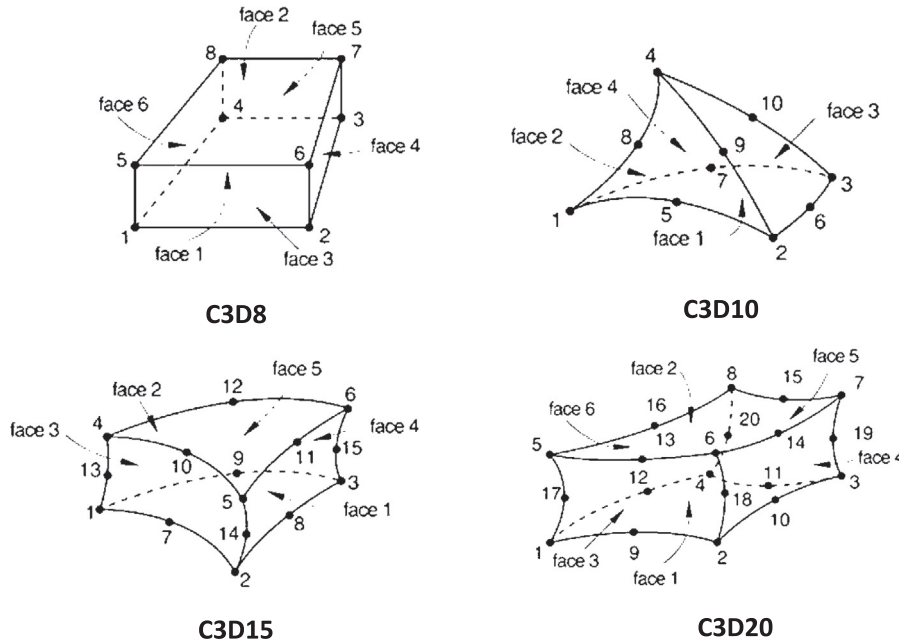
face 2
face 5
8
7
face 6
4
3
5
6
face 4
1
face 1
2
face 3

C3D8

4
face 4
10
face 3
face 2
8
9
7
3
1
5
face 1
6
2

C3D10

face 2
12
face 5
6
face 3
4
face 4
9
11
15
13
10
3
5
1
face 1
7
14
8
2

C3D15

face 2
8
15
face 5
7
face 6
16
20
5
13
6
14
19
face 4
12
11
4
3
17
18
10
1
face 3
9
face 1
2

C3D20